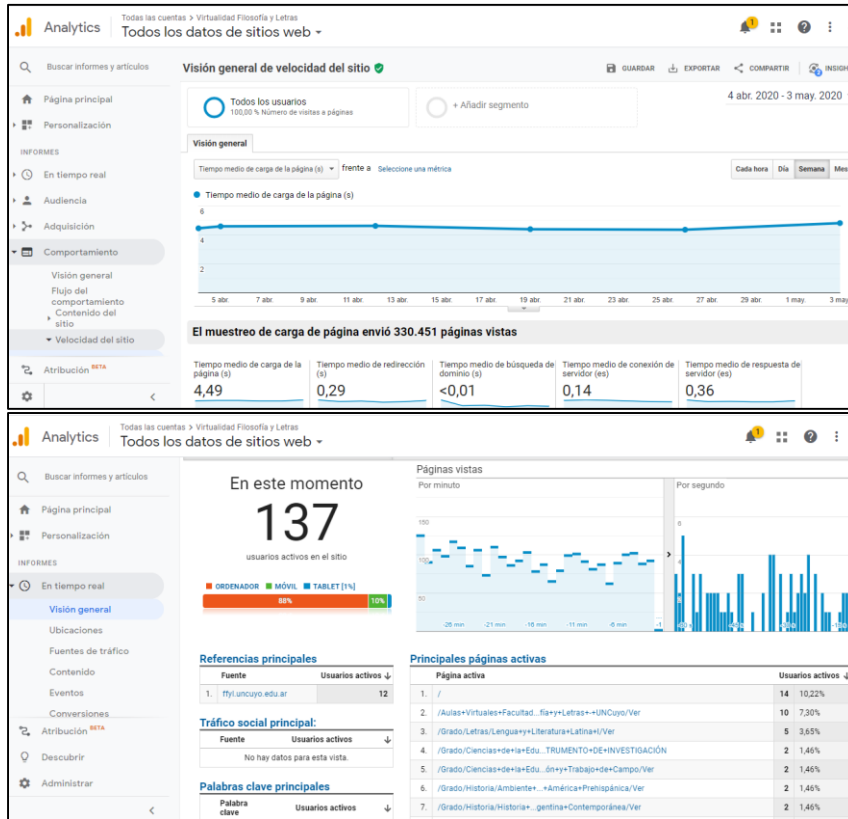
Analytics
Todas las cuentas > Virtualidad Filosofía y Letras
Todos los datos de sitios web

1

Buscar informes y artículos
Página principal
Personalización
INFORMES
En tiempo real
Audiencia
Adquisición
Comportamiento
Visión general
Flujo del comportamiento
Contenido del sitio
Velocidad del sitio
Atribución BETA

Visión general de velocidad del sitio
GUARDAR EXPORTAR COMPARTIR INSIGH

Todos los usuarios
100,00 % Número de visitas a páginas
+ Añadir segmento
4 abr. 2020 - 3 may. 2020

Visión general
Tiempo medio de carga de la página (s) frente a Seleccione una métrica
Cada hora Día Semana Mes
Tiempo medio de carga de la página (s)
6
4
2
5 abr. 7 abr. 9 abr. 11 abr. 13 abr. 15 abr. 17 abr. 19 abr. 21 abr. 23 abr. 25 abr. 27 abr. 29 abr. 1 may. 3 may

El muestreo de carga de página envió 330.451 páginas vistas

| Tiempo medio de carga de la página (s) | Tiempo medio de redirección (s) | Tiempo medio de búsqueda de dominio (s) | Tiempo medio de conexión de servidor (s) | Tiempo medio de respuesta de servidor (s) |
|---|---|---|---|---|
| 4,49 | 0,29 | <0,01 | 0,14 | 0,36 |

Analytics
Todas las cuentas > Virtualidad Filosofía y Letras
Todos los datos de sitios web

1

Buscar informes y artículos
Página principal
Personalización
INFORMES
En tiempo real
Visión general
Ubicaciones
Fuentes de tráfico
Contenido
Eventos
Conversiones
Atribución BETA
Descubrir
Administrar

En este momento
137
usuarios activos en el sitio
ORDENADOR MÓVIL TABLET [1%]
88% 10%

Páginas vistas
Por minuto
150
100
50
-26 min -21 min -16 min -11 min -6 min -1
Por segundo
6
4
2
-60 s -45 s -30 s -15 s

Referencias principales
| | Fuente | Usuarios activos ↓ |
|---|---|---|
| 1. | ffyl.uncuyo.edu.ar | 12 |

Tráfico social principal:
| Fuente | Usuarios activos ↓ |
|---|---|
| No hay datos para esta vista. | |

Palabras clave principales
| Palabra clave | Usuarios activos |
|---|---|

Principales páginas activas
| | Página activa | Usuarios activos ↓ | |
|---|---|---|---|
| 1. | / | 14 | 10,22% |
| 2. | /Aulas+Virtuales+Facultad...fia+y+Letras+-+UNCuyo/Ver | 10 | 7,30% |
| 3. | /Grado/Letras/Lengua+y+Literatura+Latina+I/Ver | 5 | 3,65% |
| 4. | /Grado/Ciencias+de+la+Edu...TRUMENTO+DE+INVESTIGACIÓN | 2 | 1,46% |
| 5. | /Grado/Ciencias+de+la+Edu...ón+y+Trabajo+de+Campo/Ver | 2 | 1,46% |
| 6. | /Grado/Historia/Ambiente+...+América+Prehispánica/Ver | 2 | 1,46% |
| 7. | /Grado/Historia/Historia+...gentina+Contemporánea/Ver | 2 | 1,46% |